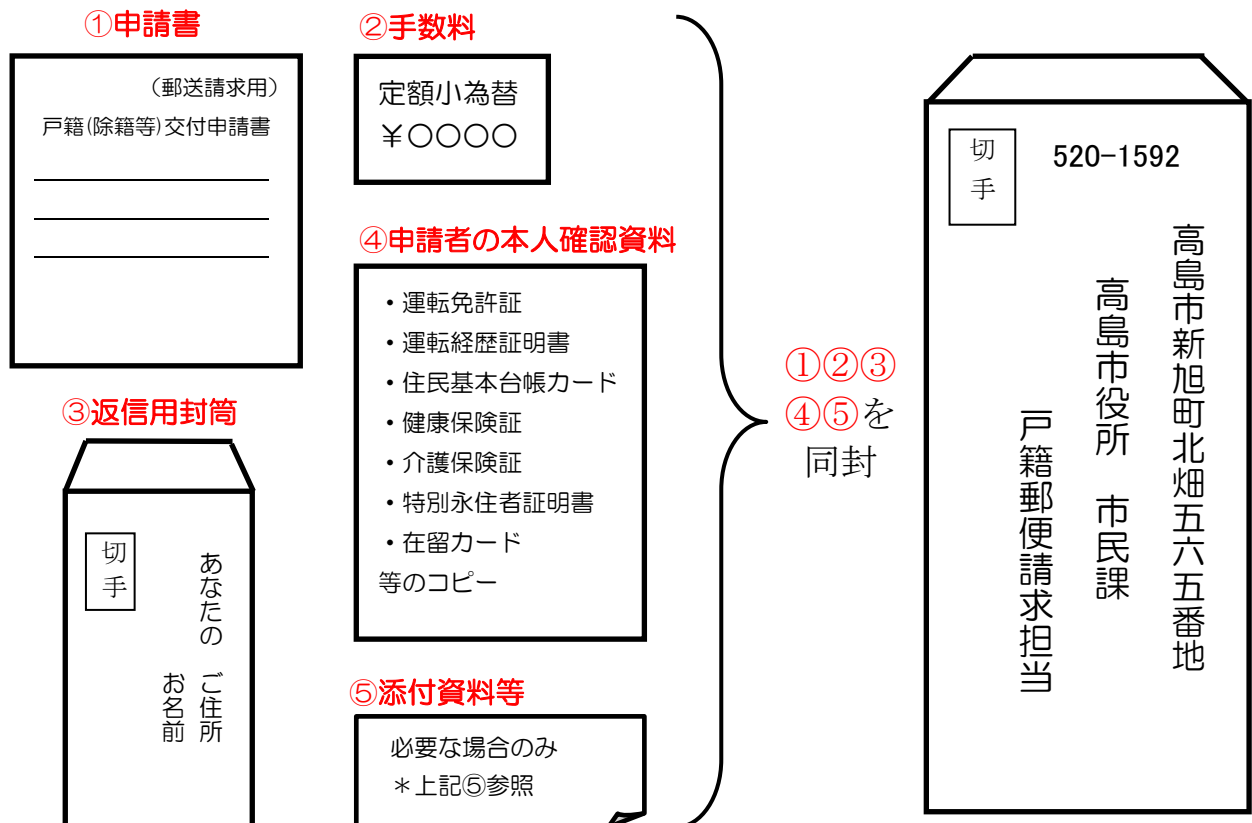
①申請書

（郵送請求用）
戸籍(除籍等)交付申請書

③返信用封筒

切手

あなたの　ご住所
お名前

②手数料

定額小為替
￥〇〇〇〇

④申請者の本人確認資料

・運転免許証
・運転経歴証明書
・住民基本台帳カード
・健康保険証
・介護保険証
・特別永住者証明書
・在留カード
等のコピー

⑤添付資料等

必要な場合のみ
＊上記⑤参照

①②③
④⑤を
同封

切手

520-1592

高島市新旭町北畑五六五番地
高島市役所　市民課
戸籍郵便請求担当